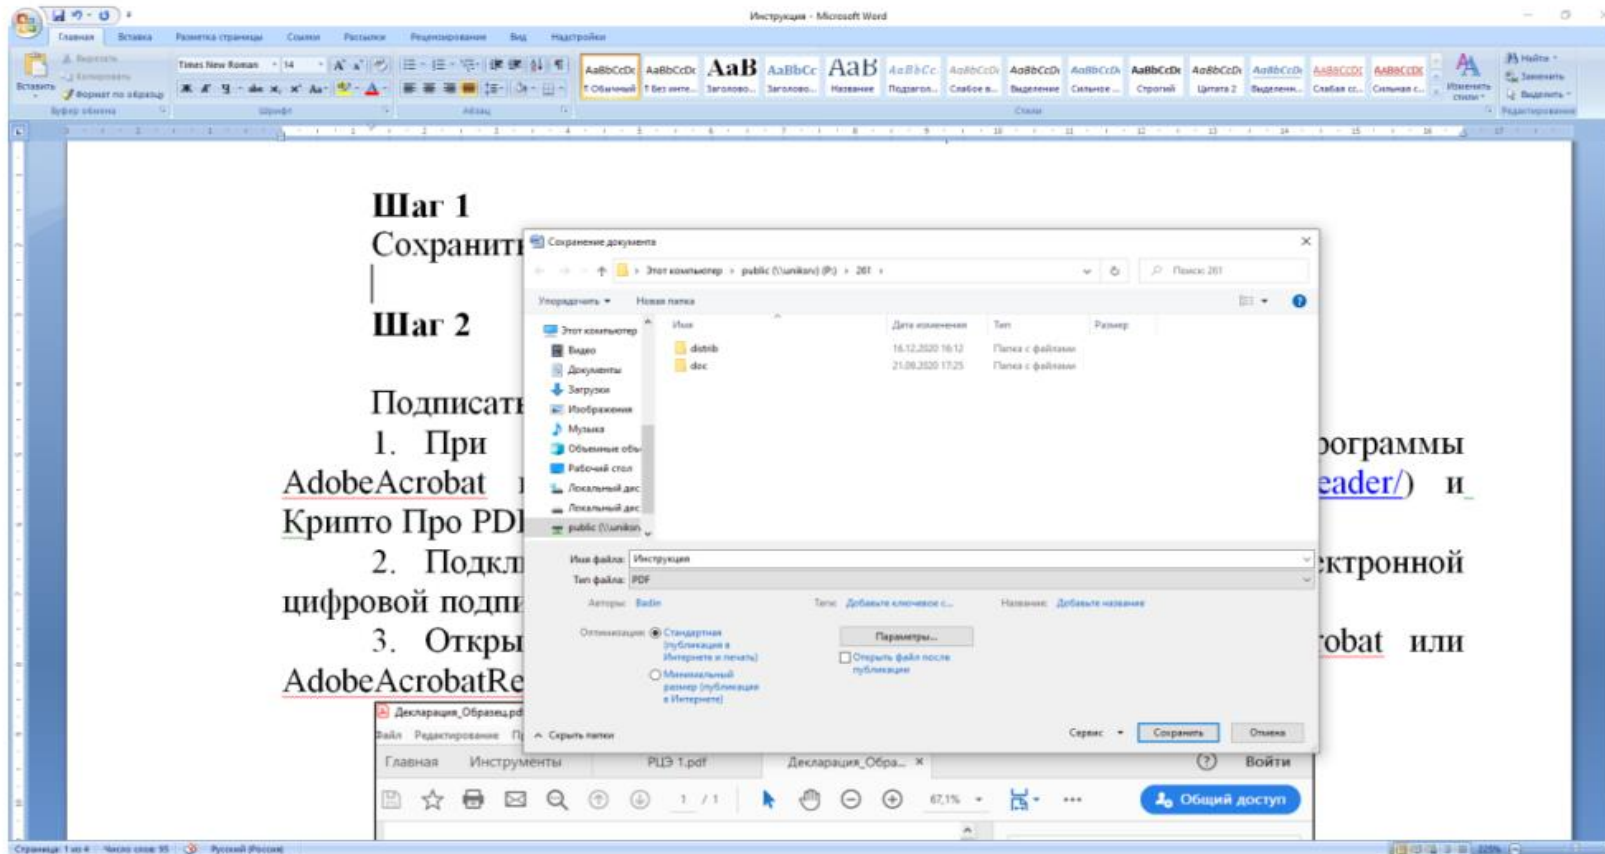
Инструкция - Microsoft Word

Главная Вставка Разметка страницы Ссылки Рассылки Рецензирование Вид Надстройки

Вставить Вырезать Копировать Формат по образцу Буфер обмена

Times New Roman 14 Шрифт Абзац

AaBbCcDc ¶ Обычный AaBbCcDc ¶ Без инте... AaB Заголово... AaBbCc Заголово... AaB Название AaBbCc Подзагол... AaBbCcDc Слабое в... AaBbCcDc Выделение AaBbCcDc Сильное ... AaBbCcDc Строгий AaBbCcDc Цитата 2 AaBbCcDc Выделенн... AaBbCcDc Слабая сс... AaBbCcDc Сильная с... Изменить стили Стили

Найти Заменить Выделить Редактирование

Шаг 1

Сохранит

Шаг 2

Подписат

1. При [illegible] рограммы AdobeAcrobat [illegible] eader/) и Крипто Про PDF

2. Подкл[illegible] ектронной цифровой подпи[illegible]

3. Откры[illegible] robat или AdobeAcrobatRe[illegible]

Сохранение документа

Этот компьютер › public (\\unikorv) (P:) › 261 ›

Поиск: 261

Упорядочить ▾ Новая папка

Этот компьютер
Видео
Документы
Загрузки
Изображения
Музыка
Объемные объ
Рабочий стол
Локальный дис
Локальный дис
public (\\unikon

| Имя | Дата изменения | Тип | Размер |
|---|---|---|---|
| distrib | 16.12.2020 16:12 | Папка с файлами | |
| doc | 21.09.2020 17:25 | Папка с файлами | |

Имя файла: Инструкция
Тип файла: PDF

Авторы: Badin Теги: Добавьте ключевое с... Название: Добавьте название

Оптимизация: Стандартная (публикация в Интернете и печать)
Минимальный размер (публикация в Интернете)

Параметры...
Открыть файл после публикации

Скрыть папки Сервис ▾ Сохранить Отмена

Декларация_Образец.pdf
Файл Редактирование П

Главная Инструменты РЦЭ 1.pdf Декларация_Обра... ×  ? Войти

1 / 1 67,1% Общий доступ

Страница: 1 из 4 Число слов: 95 Русский (Россия)